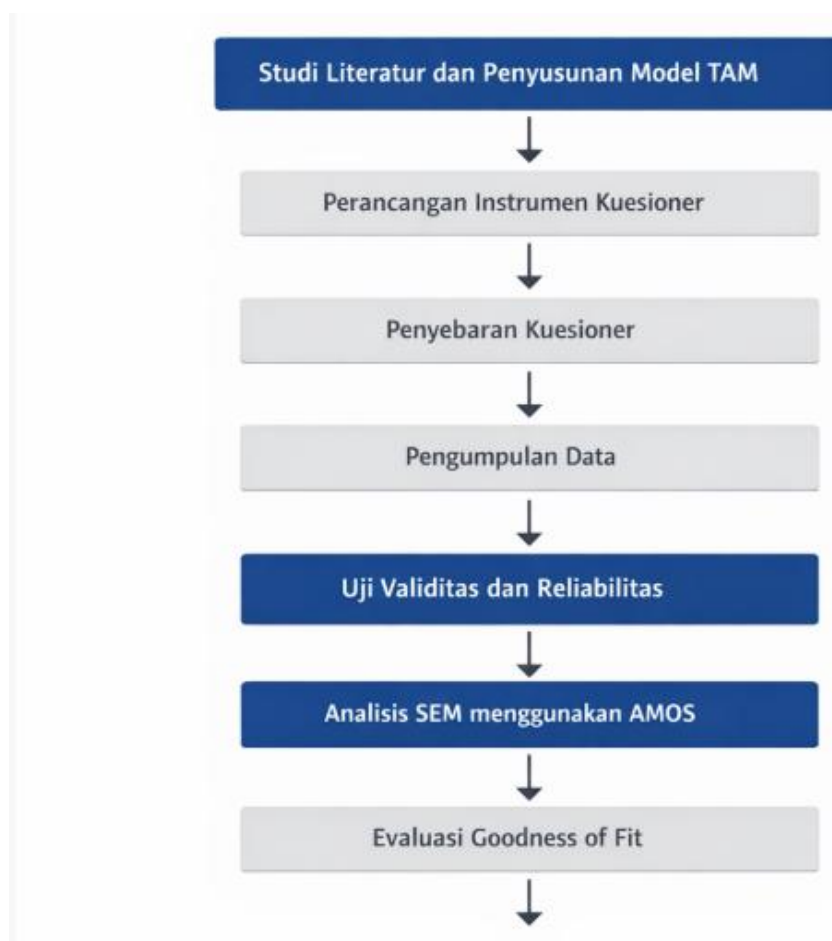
Studi Literatur dan Penyusunan Model TAM

Perancangan Instrumen Kuesioner

Penyebaran Kuesioner

Pengumpulan Data

Uji Validitas dan Reliabilitas

Analisis SEM menggunakan AMOS

Evaluasi Goodness of Fit